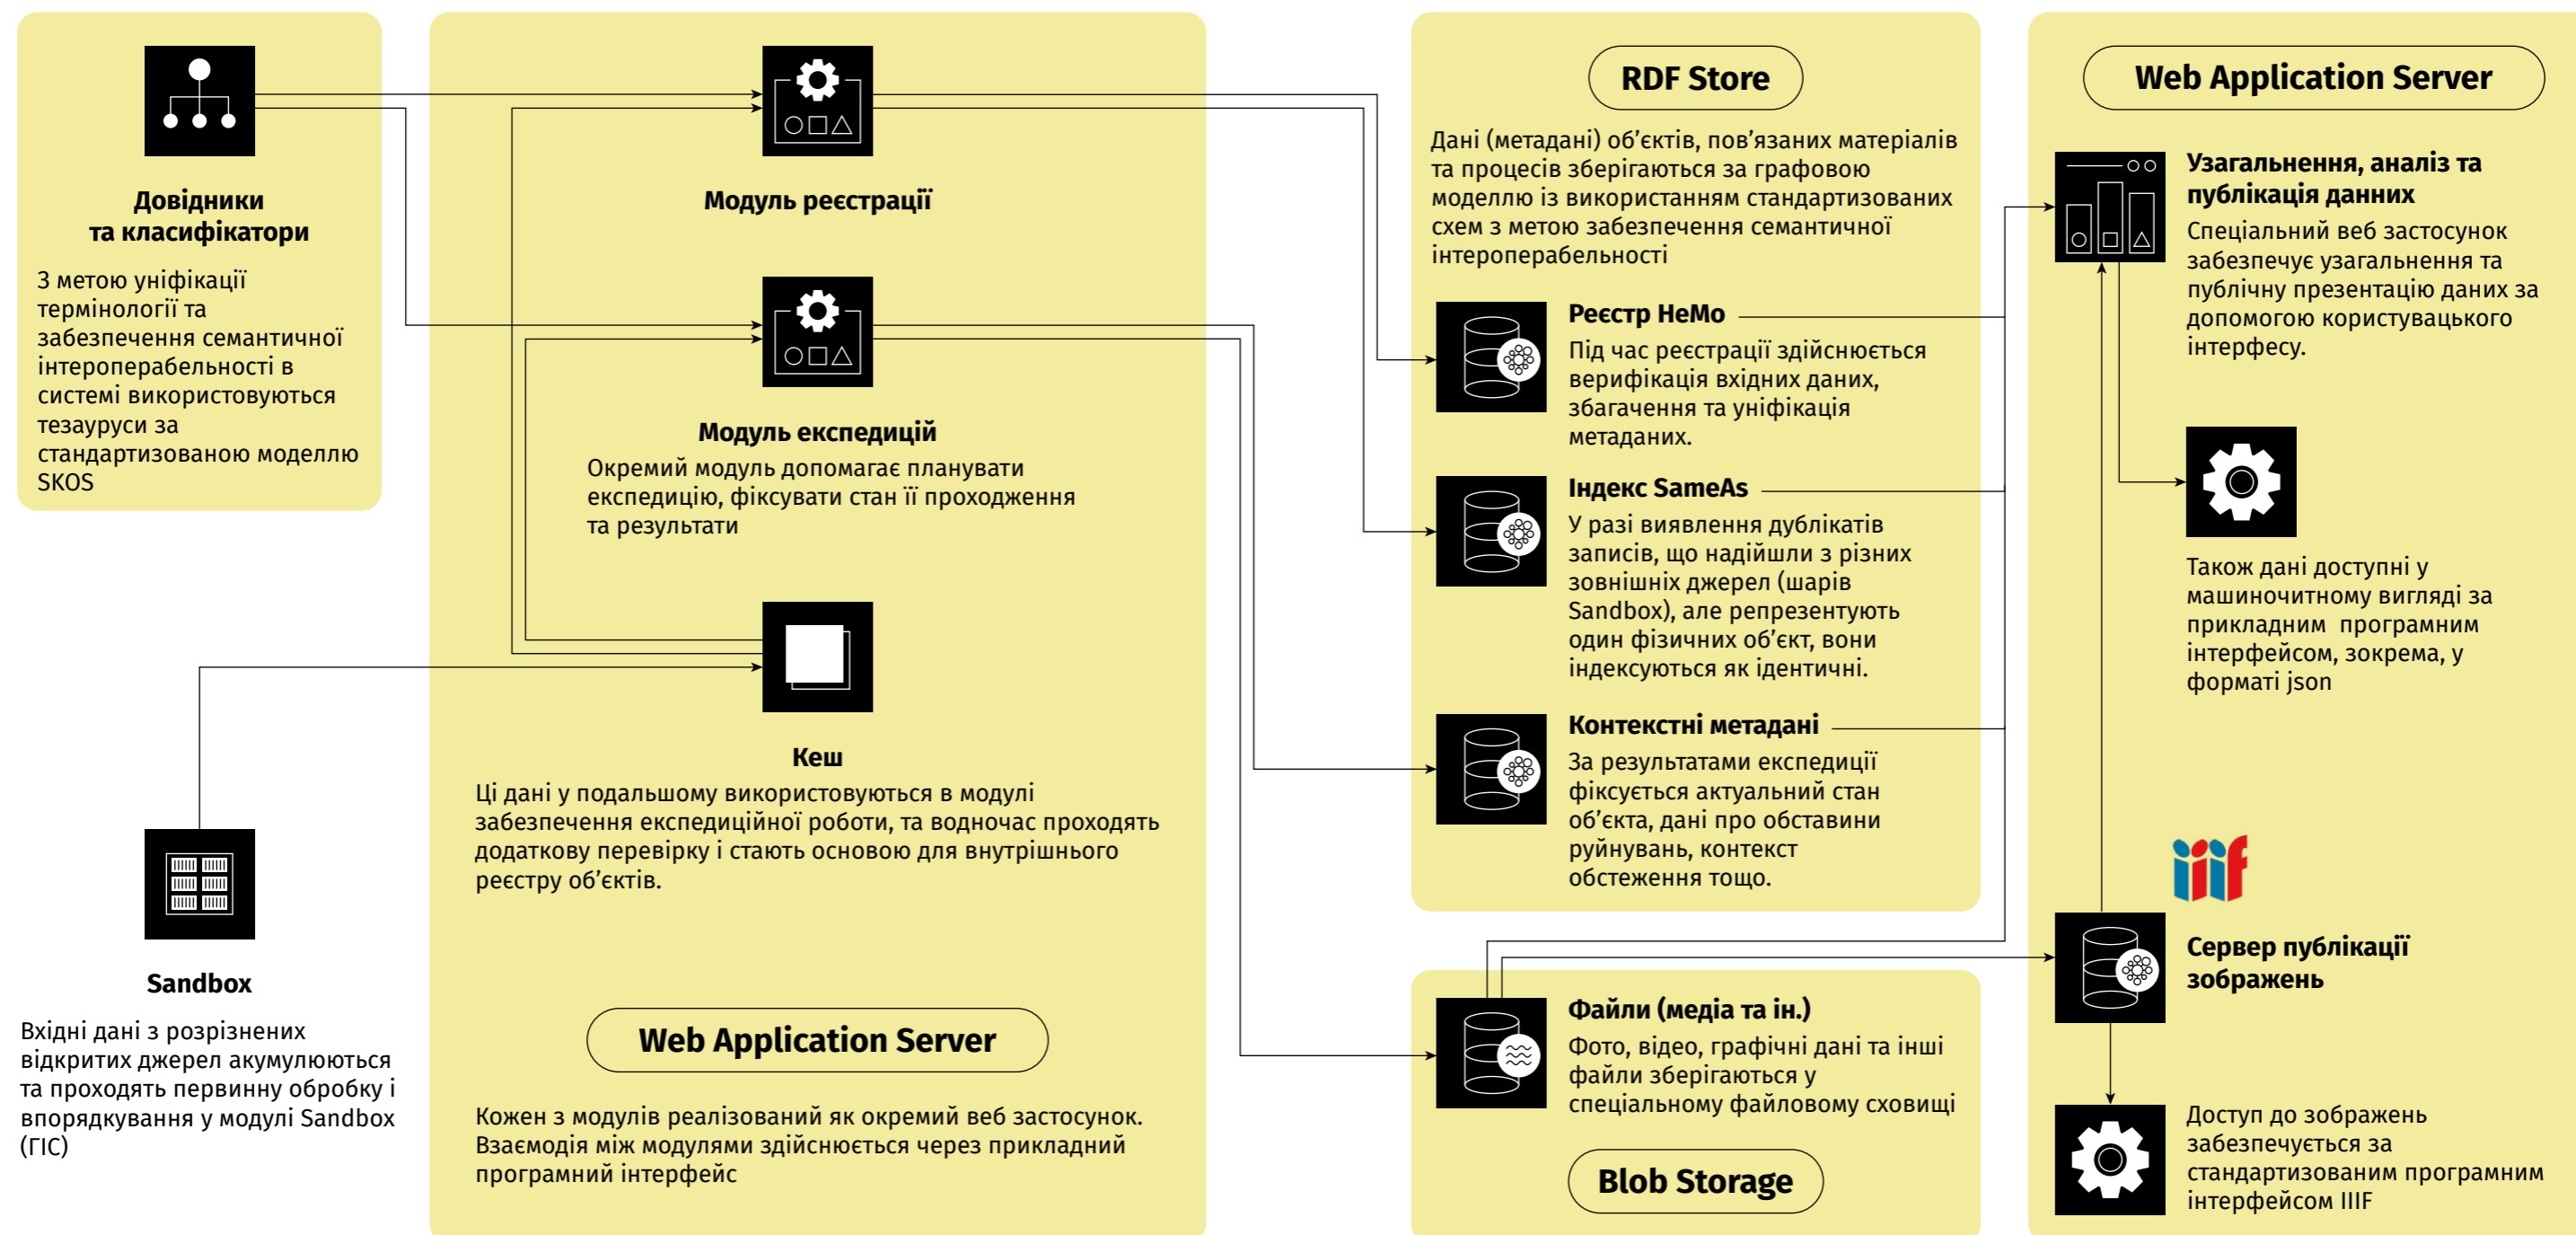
Довідники та класифікатори

З метою уніфікації термінології та забезпечення семантичної інтероперабельності в системі використовуються тезауруси за стандартизованою моделлю SKOS

Sandbox

Вхідні дані з розрізнених відкритих джерел акумулюються та проходять первинну обробку і впорядкування у модулі Sandbox (ГІС)

Модуль реєстрації

Модуль експедицій

Окремий модуль допомагає планувати експедицію, фіксувати стан її проходження та результати

Кеш

Ці дані у подальшому використовуються в модулі забезпечення експедиційної роботи, та водночас проходять додаткову перевірку і стають основою для внутрішнього реєстру об'єктів.

Web Application Server

Кожен з модулів реалізований як окремий веб застосунок. Взаємодія між модулями здійснюється через прикладний програмний інтерфейс

RDF Store

Дані (метадані) об'єктів, пов'язаних матеріалів та процесів зберігаються за графовою моделлю із використанням стандартизованих схем з метою забезпечення семантичної інтероперабельності

Реєстр НеМо

Під час реєстрації здійснюється верифікація вхідних даних, збагачення та уніфікація метаданих.

Індекс SameAs

У разі виявлення дублікатів записів, що надійшли з різних зовнішніх джерел (шарів Sandbox), але репрезентують один фізичний об'єкт, вони індексуються як ідентичні.

Контекстні метадані

За результатами експедиції фіксується актуальний стан об'єкта, дані про обставини руйнувань, контекст обстеження тощо.

Файли (медіа та ін.)

Фото, відео, графічні дані та інші файли зберігаються у спеціальному файловому сховищі

Blob Storage

Web Application Server

Узагальнення, аналіз та публікація данних

Спеціальний веб застосунок забезпечує узагальнення та публічну презентацію даних за допомогою користувацького інтерфесу.

Також дані доступні у машиночитному вигляді за прикладним програмним інтерфейсом, зокрема, у форматі json

iiif

Сервер публікації зображень

Доступ до зображень забезпечується за стандартизованим програмним інтерфейсом IIIF